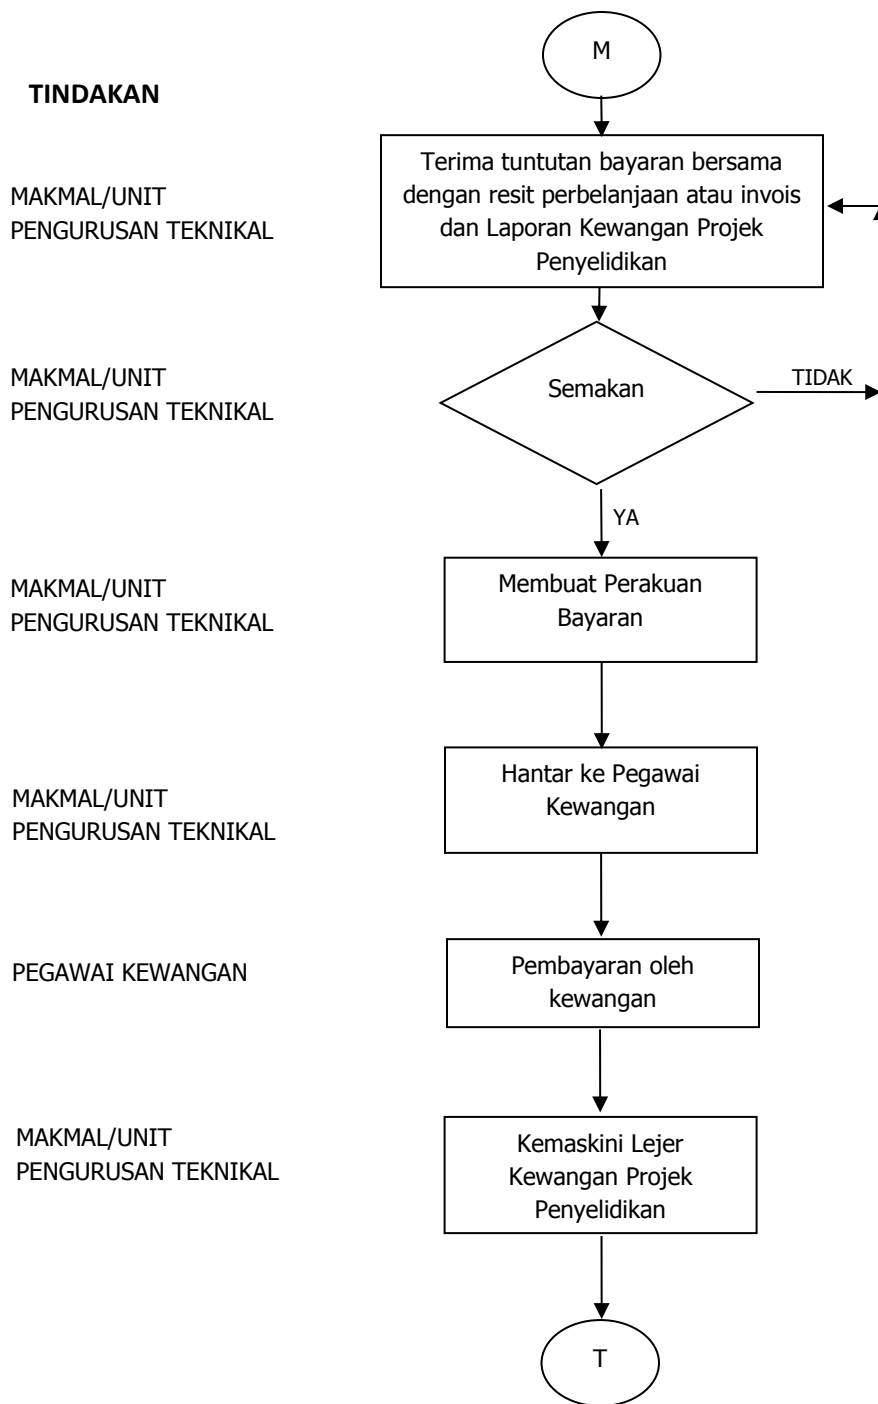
TINDAKAN

M

MAKMAL/UNIT PENGURUSAN TEKNIKAL

Terima tuntutan bayaran bersama dengan resit perbelanjaan atau invois dan Laporan Kewangan Projek Penyelidikan

MAKMAL/UNIT PENGURUSAN TEKNIKAL

Semakan

TIDAK

YA

MAKMAL/UNIT PENGURUSAN TEKNIKAL

Membuat Perakuan Bayaran

MAKMAL/UNIT PENGURUSAN TEKNIKAL

Hantar ke Pegawai Kewangan

PEGAWAI KEWANGAN

Pembayaran oleh kewangan

MAKMAL/UNIT PENGURUSAN TEKNIKAL

Kemaskini Lejer Kewangan Projek Penyelidikan

T